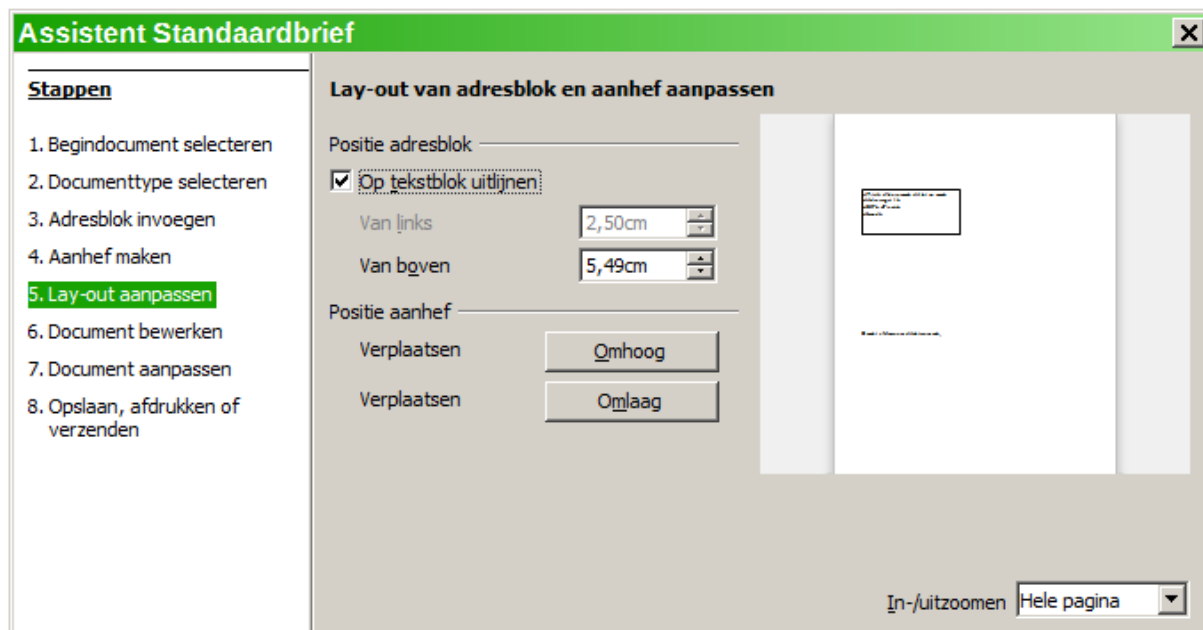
Assistent Standaardbrief

Stappen

1. Begindocument selecteren
2. Documenttype selecteren
3. Adresblok invoegen
4. Aanhef maken
5. Lay-out aanpassen
6. Document bewerken
7. Document aanpassen
8. Opslaan, afdrukken of verzenden

Lay-out van adresblok en aanhef aanpassen

Positie adresblok

Op tekstblok uitlijnen

Van links 2,50cm

Van boven 5,49cm

Positie aanhef

Verplaatsen Omhoog

Verplaatsen Omlaag

In-/uitzoomen Hele pagina